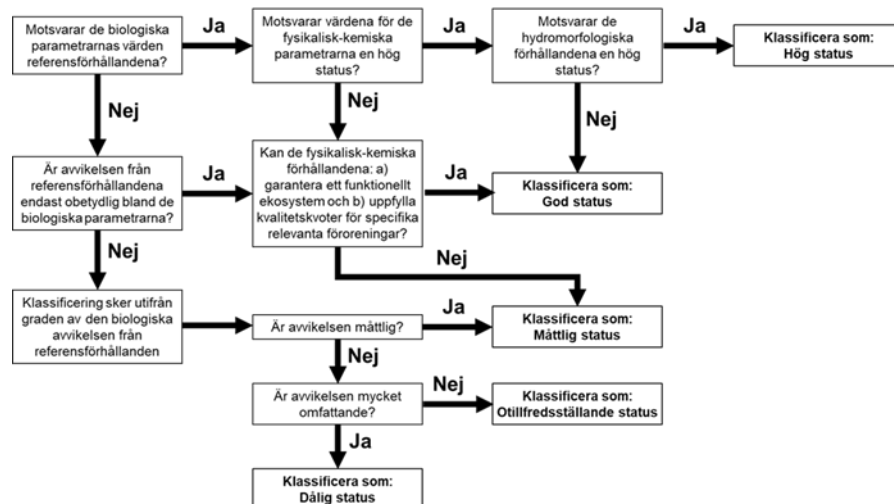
Motsvarar de biologiska parametrarnas värden referensförhållandena?

Ja

Motsvarar värdena för de fysikalisk-kemiska parametrarna en hög status?

Ja

Motsvarar de hydromorfologiska förhållandena en hög status?

Ja

Klassificera som: Hög status

Nej

Nej

Nej

Är avvikelsen från referensförhållandena endast obetydlig bland de biologiska parametrarna?

Ja

Kan de fysikalisk-kemiska förhållandena: a) garantera ett funktionellt ekosystem och b) uppfylla kvalitetskvoter för specifika relevanta föroreningar?

Ja

Klassificera som: God status

Nej

Nej

Klassificering sker utifrån graden av den biologiska avvikelsen från referensförhållanden

Är avvikelsen måttlig?

Ja

Klassificera som: Måttlig status

Nej

Är avvikelsen mycket omfattande?

Nej

Klassificera som: Otillfredsställande status

Ja

Klassificera som: Dålig status